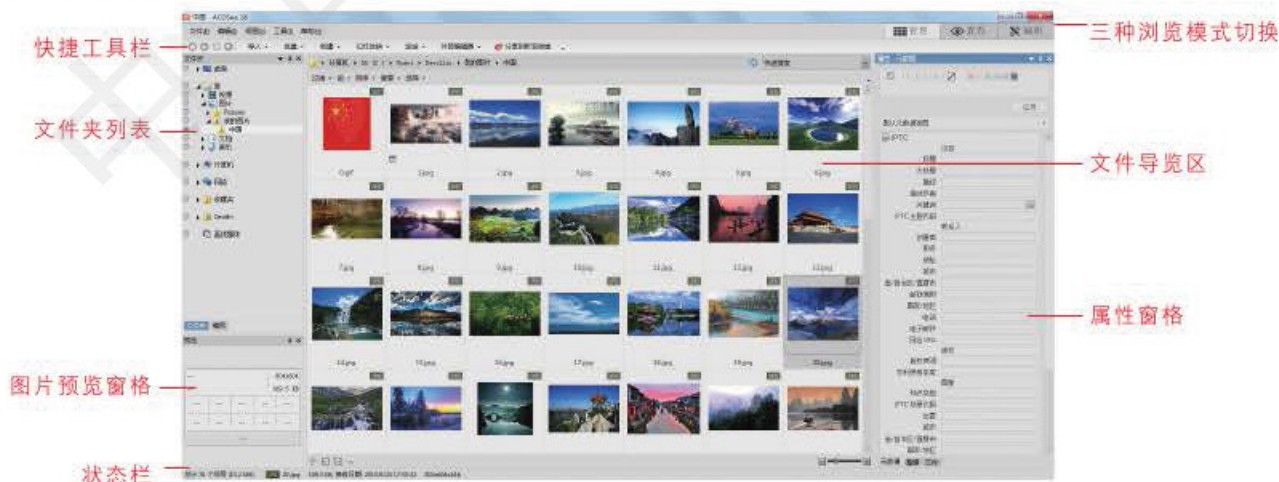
快捷工具栏

文件夹列表

图片预览窗格

状态栏

三种浏览模式切换

文件导览区

属性窗格

ACDSee 18

管理

查看

编辑

IPTC

0.gif

1.jpg

2.jpg

3.jpg

4.jpg

5.jpg

6.jpg

7.jpg

8.jpg

9.jpg

10.jpg

11.jpg

12.jpg

13.jpg

14.jpg

15.jpg

16.jpg

17.jpg

18.jpg

19.jpg

20.jpg